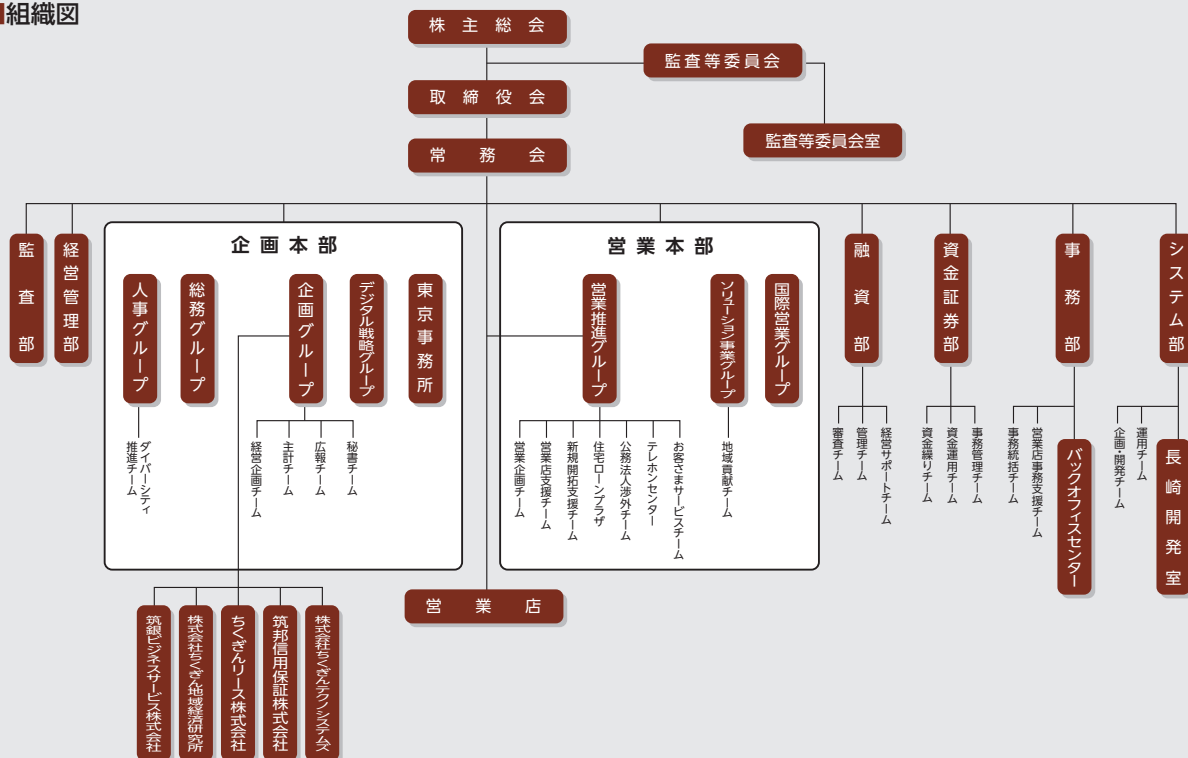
組織図

株主総会

監査等委員会

取締役会

監査等委員会室

常務会

監査部

経営管理部

企画本部

人事グループ
ダイバーシティ推進チーム

総務グループ

企画グループ
経営企画チーム
主計チーム
広報チーム
秘書チーム

デジタル戦略グループ

東京事務所

営業本部

営業推進グループ
営業企画チーム
営業店支援チーム
新規開拓支援チーム
住宅ローンプラザ
公務法人渉外チーム
テレホンセンター
お客さまサービスチーム

ソリューション事業グループ
地域貢献チーム

国際営業グループ

融資部
審査チーム
管理チーム
経営サポートチーム

資金証券部
資金繰りチーム
資金運用チーム
事務管理チーム

事務部
事務統括チーム
営業店事務支援チーム
バックオフィスセンター

システム部
企画・開発チーム
運用チーム
長崎開発室

営業店

筑銀ビジネスサービス株式会社
株式会社ちくぎん地域経済研究所
ちくぎんリース株式会社
筑邦信用保証株式会社
株式会社ちくぎんテクノシステム会